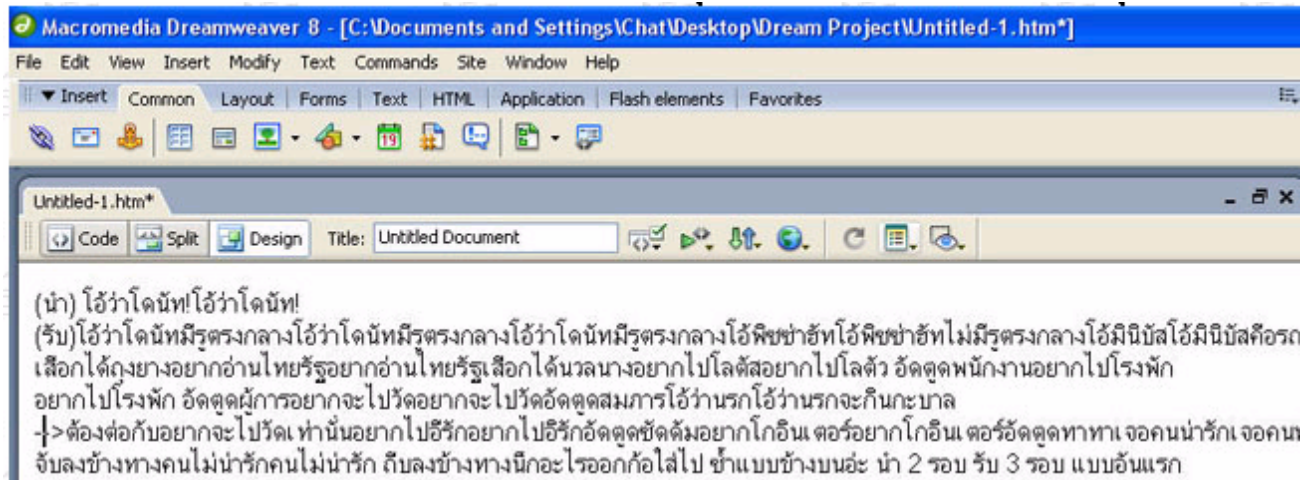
Macromedia Dreamweaver 8 - [C:\Documents and Settings\Chat\Desktop\Dream Project\Untitled-1.htm*]

File Edit View Insert Modify Text Commands Site Window Help

▼ Insert Common Layout Forms Text HTML Application Flash elements Favorites

Untitled-1.htm*

Code Split Design Title: Untitled Document

(นำ) โอ้ว่าโดนัท!โอ้ว่าโดนัท!
(รับ)โอ้ว่าโดนัทมีรูตรงกลางโอ้ว่าโดนัทมีรูตรงกลางโอ้ว่าโดนัทมีรูตรงกลางโอ้พิซซ่าฮัทโอ้พิซซ่าฮัทไม่มีรูตรงกลางโอ้มินิบัสโอ้มินิบัสคือรถ
เสือกได้ถุงยางอยากอ่านไทยรัฐอยากอ่านไทยรัฐเสือกได้นวลนางอยากไปโลตัสอยากไปโลตัว อัดตูดพนักงานอยากไปโรงพัก
อยากไปโรงพัก อัดตูดผู้การอยากจะไปวัดอยากจะไปวัดอัดตูดสมภารโอ้ว่านรกโอ้ว่านรกจะกินกะบาล
->ต้องต่อกับอยากจะไปวัด เท่านั้นอยากไปอีรักอยากไปอีรักอัดตูดซัดดัมอยากโกอินเตอร์อยากโกอินเตอร์อัดตูดทาทาเจอคนน่ารักเจอคนน
จับลงข้างทางคนไม่น่ารักคนไม่น่ารัก ถีบลงข้างทางนึกอะไรออกก้อใส่ไป ซ้ำแบบข้างบนอ่ะ นำ 2 รอบ รับ 3 รอบ แบบอันแรก